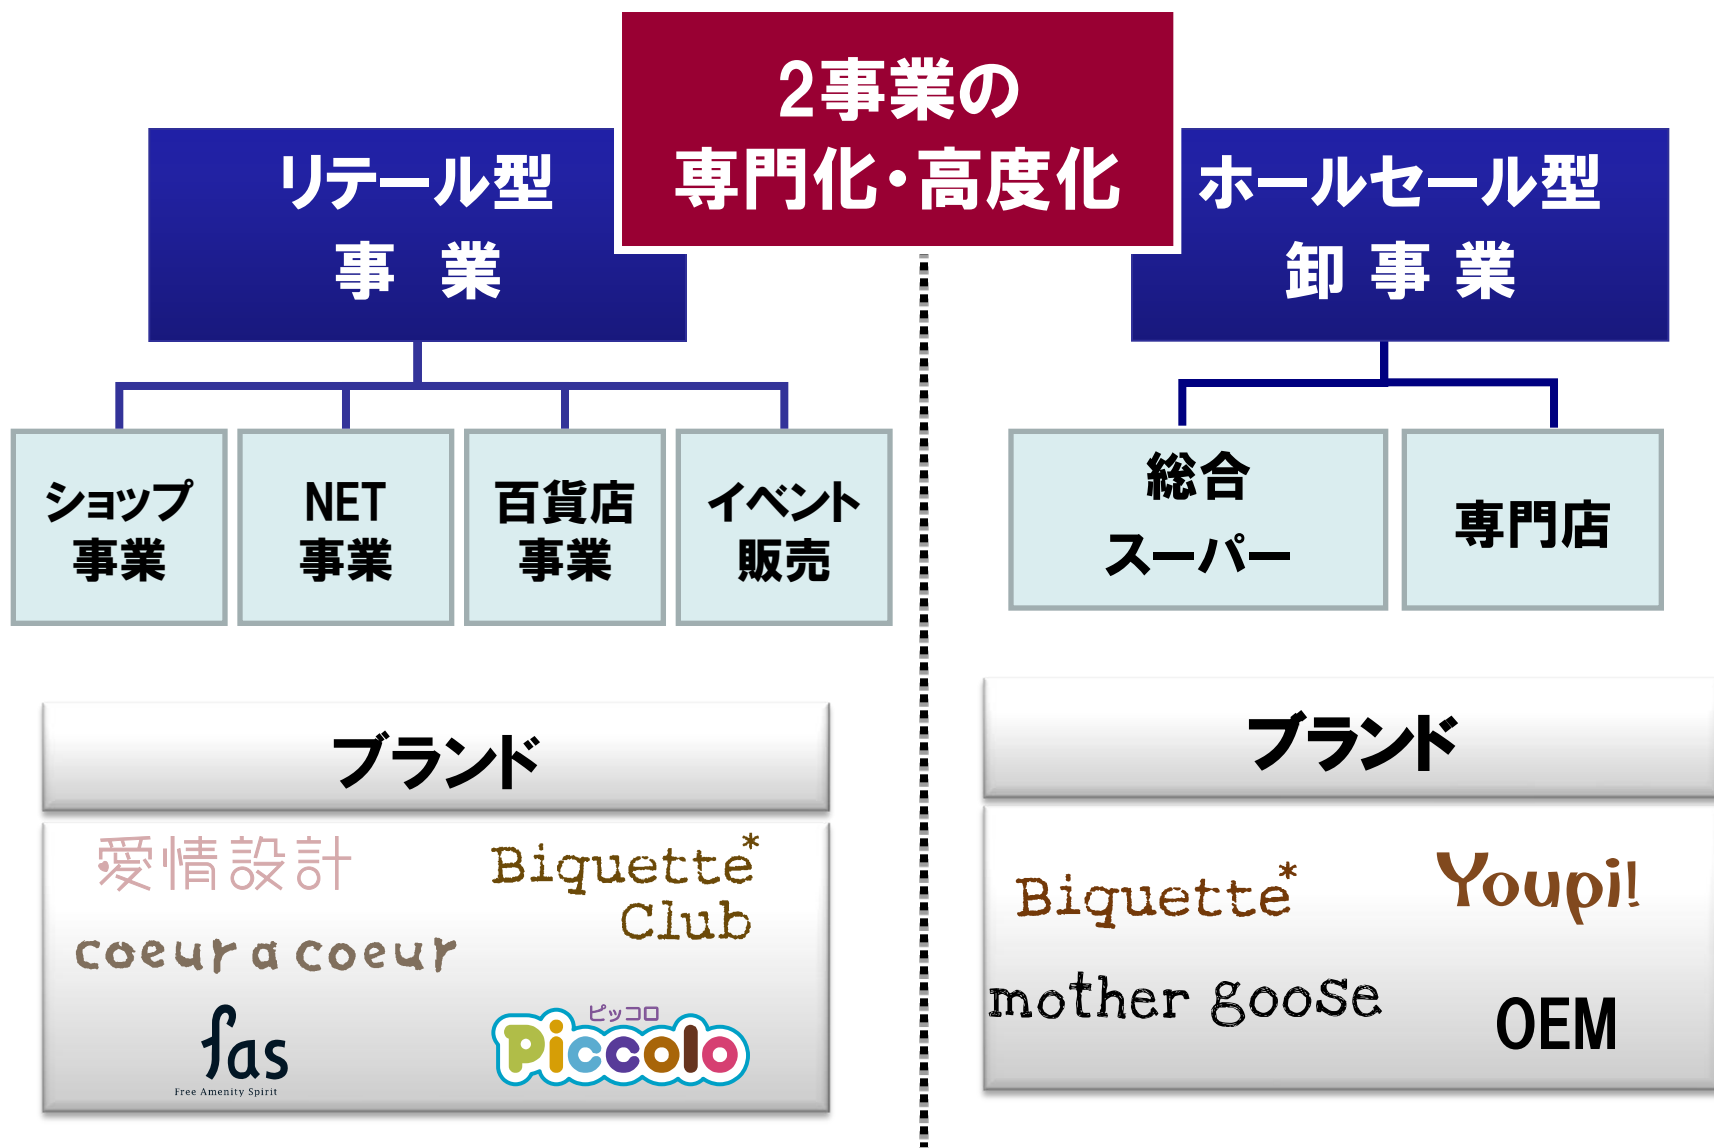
2事業の
専門化・高度化

リテール型
事　業

ホールセール型
卸 事 業

ショップ
事業

NET
事業

百貨店
事業

イベント
販売

総合
スーパー

専門店

ブランド

愛情設計

Biquette*
Club

coeur a coeur

fas
Free Amenity Spirit

ピッコロ
Piccolo

ブランド

Biquette*

Youpi!

mother goose

OEM